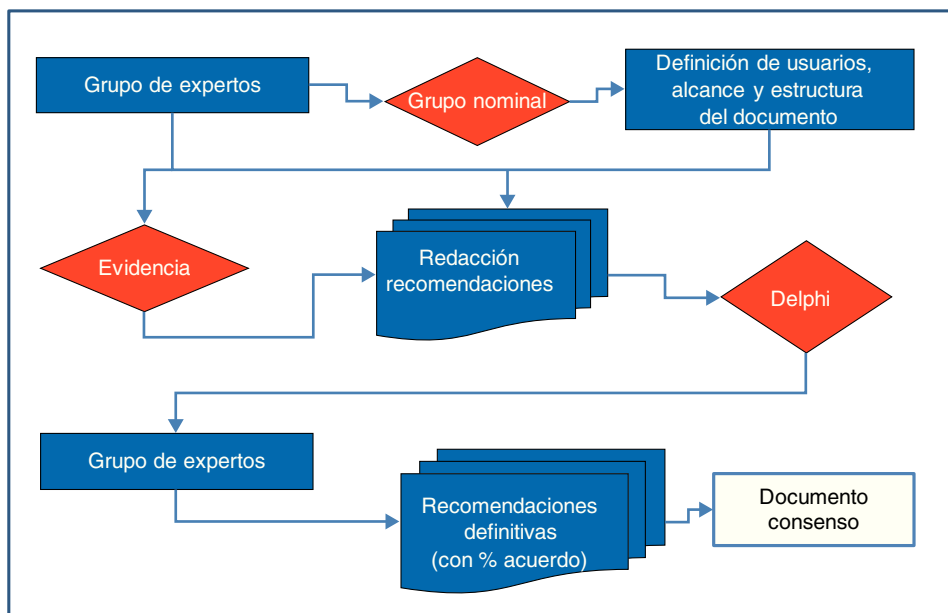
Grupo de expertos

Grupo nominal

Definición de usuarios, alcance y estructura del documento

Evidencia

Redacción recomendaciones

Delphi

Grupo de expertos

Recomendaciones definitivas (con % acuerdo)

Documento consenso